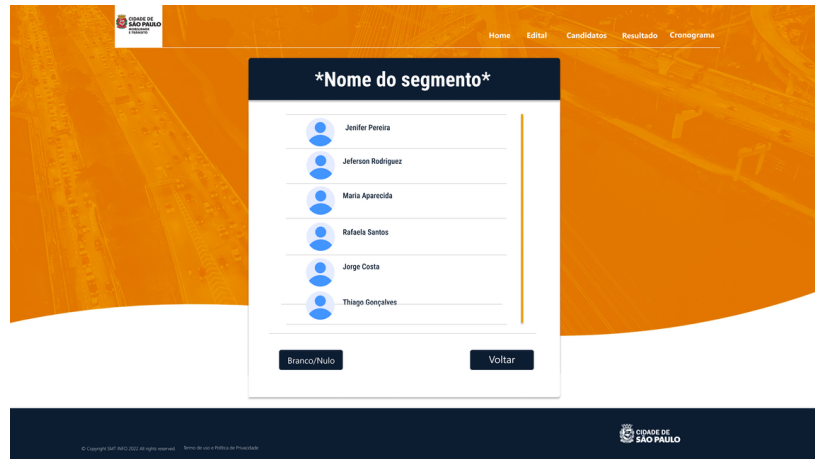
CIDADE DE SÃO PAULO MOBILIDADE E TRÂNSITO

Home Edital Candidatos Resultado Cronograma

*Nome do segmento*

Jenifer Pereira

Jeferson Rodriguez

Maria Aparecida

Rafaela Santos

Jorge Costa

Thiago Gonçalves

Branco/Nulo

Voltar

© Copyright SMT INFO 2022 All rights reserved. Termo de uso e Política de Privacidade

CIDADE DE SÃO PAULO